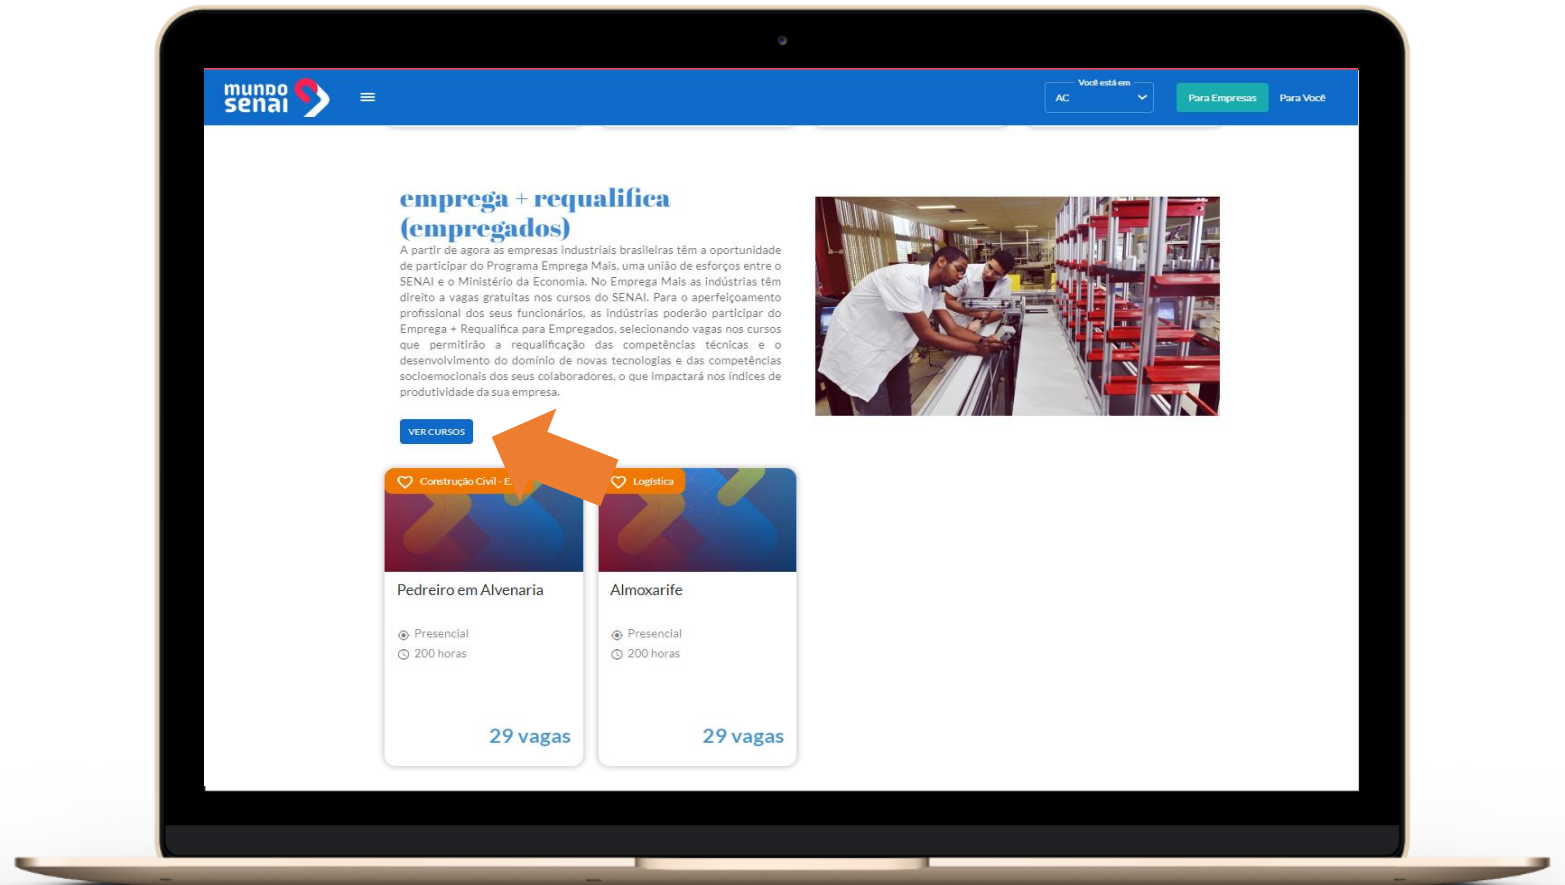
mundo senai

Você está em
AC

Para Empresas
Para Você

emprega + requalifica (empregados)

A partir de agora as empresas industriais brasileiras têm a oportunidade de participar do Programa Emprega Mais, uma união de esforços entre o SENAI e o Ministério da Economia. No Emprega Mais as indústrias têm direito a vagas gratuitas nos cursos do SENAI. Para o aperfeiçoamento profissional dos seus funcionários, as indústrias poderão participar do Emprega + Requalifica para Empregados, selecionando vagas nos cursos que permitirão a requalificação das competências técnicas e o desenvolvimento do domínio de novas tecnologias e das competências socioemocionais dos seus colaboradores, o que impactará nos índices de produtividade da sua empresa.

VER CURSOS

Construção Civil - E

Pedreiro em Alvenaria

Presencial
200 horas

29 vagas

Logística

Almoxarife

Presencial
200 horas

29 vagas